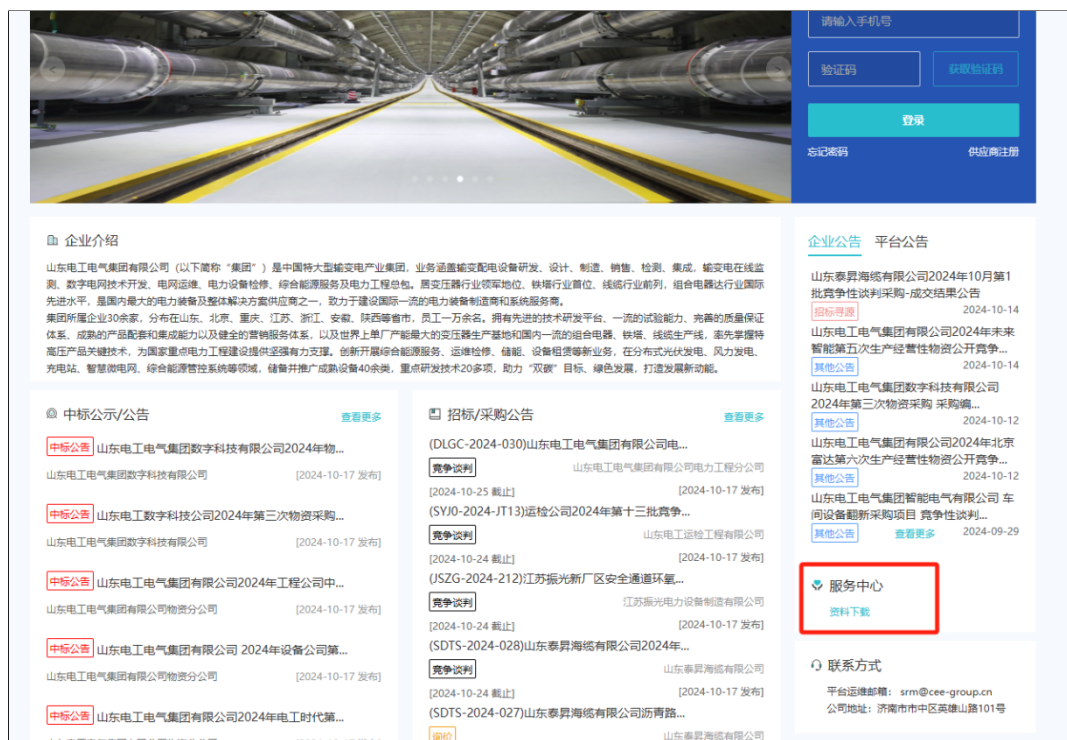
请输入手机号

验证码

获取验证码

登录

忘记密码

供应商注册

企业介绍

山东电工电气集团有限公司（以下简称“集团”）是中国特大型输变电产业集团，业务涵盖输变配电设备研发、设计、制造、销售、检测、集成、输变电在线监测、数字电网技术开发、电网运维、电力设备检修、综合能源服务及电力工程总包。居变压器行业领军地位、铁塔行业首位、线缆行业前列，组合电器达行业国际先进水平，是国内最大的电力装备及整体解决方案供应商之一，致力于建设国际一流的电力装备制造商和系统服务商。

集团所属企业30余家，分布在山东、北京、重庆、江苏、浙江、安徽、陕西等省市，员工一万余名。拥有先进的技术研发平台、一流的试验能力、完善的质量保证体系、成熟的产品配套和集成能力以及健全的营销网络体系，以及世界上单厂产能最大的变压器生产基地和国内一流的组合电器、铁塔、线缆生产线，率先掌握特高压产品关键技术，为国家重点电力工程建设提供坚强有力支撑。创新开展综合能源服务、运维检修、储能、设备租赁等新业务，在分布式光伏发电、风力发电、充电站、智慧微电网、综合能源管控系统等领域，储备并推广成熟设备40余类，重点研发技术20多项，助力“双碳”目标、绿色发展，打造发展新动能。

企业公告　平台公告

山东泰昇海缆有限公司2024年10月第1批竞争性谈判采购-成交结果公告
招标寻源　2024-10-14

山东电工电气集团有限公司2024年未来智能第五次生产经营性物资公开竞争...
其他公告　2024-10-14

山东电工电气集团数字科技有限公司2024年第三次物资采购 采购编...
其他公告　2024-10-12

山东电工电气集团有限公司2024年北京富达第六次生产经营性物资公开竞争...
其他公告　2024-10-12

山东电工电气集团智能电气有限公司 车间设备翻新采购项目 竞争性谈判...
其他公告　查看更多　2024-09-29

服务中心

资料下载

联系方式

平台运维邮箱：srm@cee-group.cn
公司地址：济南市市中区英雄山路101号

中标公示/公告　查看更多

中标公告 山东电工电气集团数字科技有限公司2024年物...
山东电工电气集团数字科技有限公司　[2024-10-17 发布]

中标公告 山东电工数字科技公司2024年第三次物资采购...
山东电工电气集团数字科技有限公司　[2024-10-17 发布]

中标公告 山东电工电气集团有限公司2024年工程公司中...
山东电工电气集团有限公司物资分公司　[2024-10-17 发布]

中标公告 山东电工电气集团有限公司 2024年设备公司第...
山东电工电气集团有限公司物资分公司　[2024-10-17 发布]

中标公告 山东电工电气集团有限公司2024年电工时代第...

招标/采购公告　查看更多

(DLGC-2024-030)山东电工电气集团有限公司电...
竞争谈判　山东电工电气集团有限公司电力工程分公司
[2024-10-25 截止]　[2024-10-17 发布]

(SYJ0-2024-JT13)运检公司2024年第十三批竞争...
竞争谈判　山东电工运检工程有限公司
[2024-10-24 截止]　[2024-10-17 发布]

(JSZG-2024-212)江苏振光新厂区安全通道环氧...
竞争谈判　江苏振光电力设备制造有限公司
[2024-10-24 截止]　[2024-10-17 发布]

(SDTS-2024-028)山东泰昇海缆有限公司2024年...
竞争谈判　山东泰昇海缆有限公司
[2024-10-24 截止]　[2024-10-17 发布]

(SDTS-2024-027)山东泰昇海缆有限公司沥青路...
询价　山东泰昇海缆有限公司